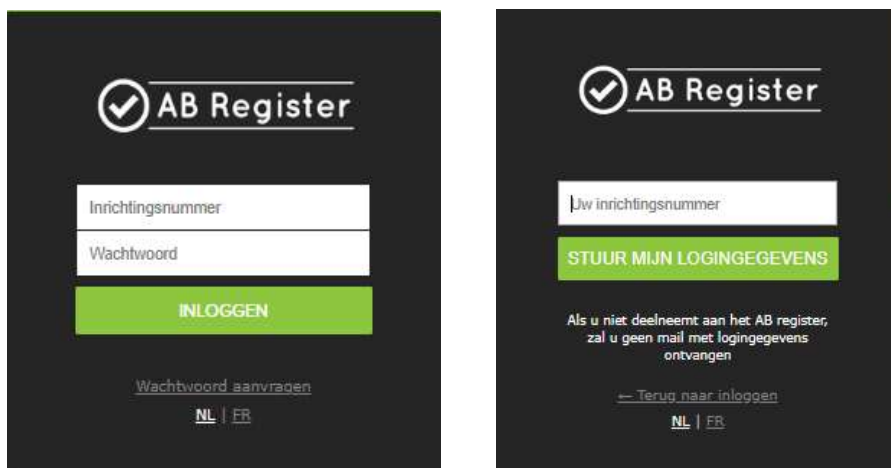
AB Register

Inrichtingsnummer

Wachtwoord

INLOGGEN

Wachtwoord aanvragen

NL | FR

AB Register

Uw inrichtingsnummer

STUUR MIJN LOGINGEGEVENS

Als u niet deelneemt aan het AB register, zal u geen mail met logingegevens ontvangen

← Terug naar inloggen

NL | FR